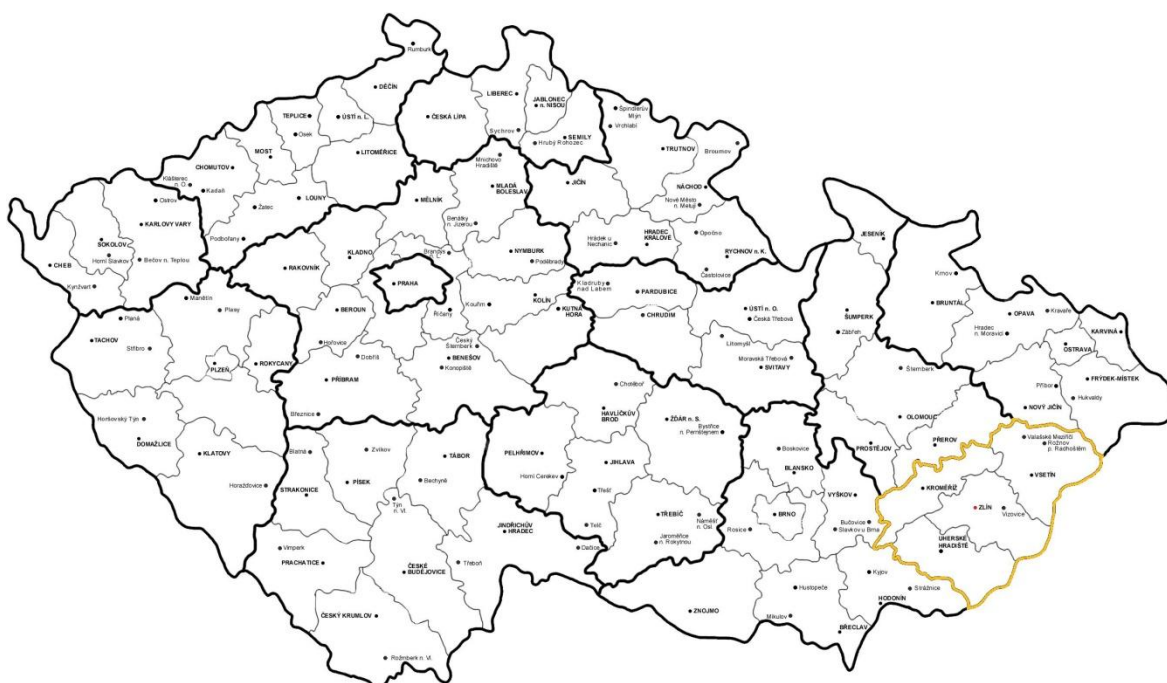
Rumburk
DĚČÍN
LIBEREC
JABLONEC n. NISOU
TEPLICE
ÚSTÍ n. L.
ČESKÁ LÍPA
Špindlerův Mlýn
Vrchlabí
Sychrov
SEMILY
Hrubý Rohozec
MOST
Osek
CHOMUTOV
LITOMĚŘICE
TRUTNOV
Broumov
Mnichovo Hradiště
Klášterec n. O.
Kadaň
MLADÁ BOLESLAV
JIČÍN
NÁCHOD
Ostrov
Žatec
LOUNY
MĚLNÍK
KARLOVY VARY
Nové Město n. Metují
Benátky n. Jizerou
Hrádek u Nechanic
HRADEC KRÁLOVÉ
Opočno
SOKOLOV
Podbořany
Brandýs
NYMBURK
RYCHNOV n. K.
JESENÍK
Horní Slavkov
Bečov n. Teplou
KLADNO
CHEB
RAKOVNÍK
PRAHA
Poděbrady
Častolovice
Krnov
Kynžvart
Kladruby nad Labem
PARDUBICE
Manětín
Plasy
BERAUN
KOLÍN
KUTNÁ HORA
BRUNTÁL
Kouřim
ÚSTÍ n. O.
OPAVA
Kravaře
KARVINÁ
Planá
Říčany
CHRUDIM
Česká Třebová
ŠUMPERK
TACHOV
Český Šternberk
Hradec n. Moravicí
Stříbro
Hořovice
OSTRAVA
ROKYCANY
Zábřeh
PLZEŇ
Dobříš
BENEŠOV
Litomyšl
Konopiště
Moravská Třebová
SVITAVY
FRÝDEK-MÍSTEK
Chotěboř
Příbor
PŘÍBRAM
Šternberk
HAVLÍČKŮV BROD
Hukvaldy
Horšovský Týn
Březnice
ŽĎÁR n. S.
OLOMOUC
NOVÝ JIČÍN
Bystřice n. Pernštejnem
DOMAŽLICE
KLATOVY
Zvíkov
TÁBOR
PELHŘIMOV
Boskovice
PROSTĚJOV
PŘEROV
Valašské Meziříčí
Rožnov p. Radhoštěm
Blatná
PÍSEK
Bechyně
JIHLAVA
BLANSKO
VSETÍN
Horní Cerekev
Horažďovice
STRAKONICE
Třešť
VYŠKOV
KROMĚŘÍŽ
Týn n. Vl.
TŘEBÍČ
Náměšť n. Osl.
ZLÍN
Vizovice
Telč
BRNO
JINDŘICHŮV HRADEC
Rosice
Bučovice
Slavkov u Brna
UHERSKÉ HRADIŠTĚ
Vimperk
Jaroměřice n. Rokytnou
Dačice
PRACHATICE
ČESKÉ BUDĚJOVICE
Třeboň
Kyjov
Hustopeče
Strážnice
HODONÍN
ZNOJMO
ČESKÝ KRUMLOV
Mikulov
BŘECLAV
Rožmberk n. Vl.